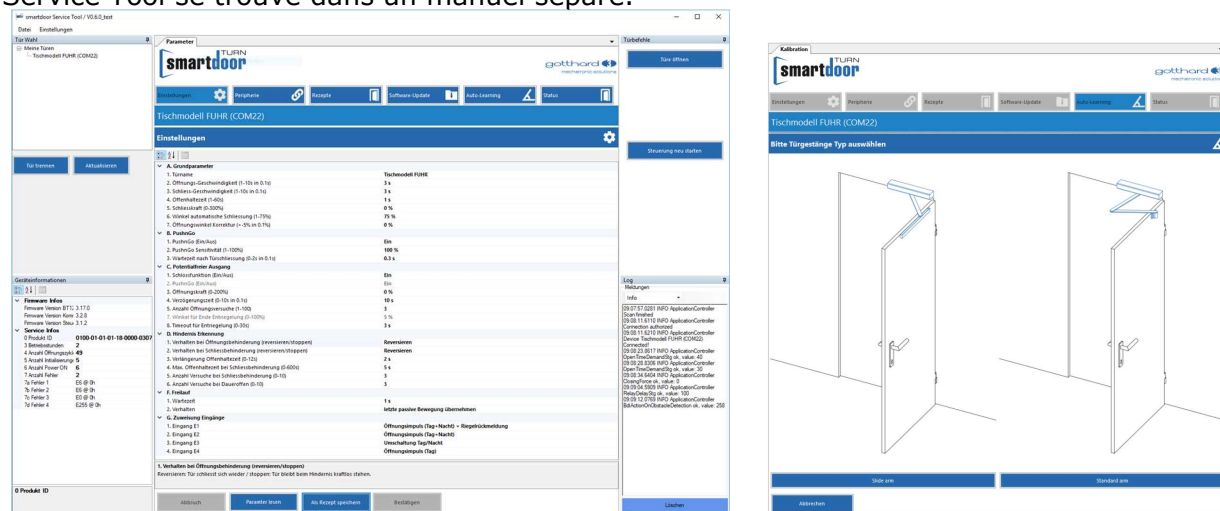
Service Tool se trouve dans un manuel séparé.

smartdoor Service Tool / V0.6.0_test

Datei Einstellungen

Tür Wahl

Meine Türen
Tischmodell FUHR (COM22)

Tür trennen Aktualisieren

Geräteinformationen

Firmware Infos
Firmware Version BTC 3.17.0
Firmware Version Kern 3.2.0
Firmware Version Steu 3.1.2
Service Infos
0 Produkt ID 0100-01-01-01-18-0000-0307
3 Betriebsstunden 2
4 Anzahl Öffnungszykl 49
5 Anzahl Initialisierung 5
6 Anzahl Power ON 6
7 Anzahl Fehler 2
7a Fehler 1 E6 @ 0h
7b Fehler 2 E6 @ 0h
7c Fehler 3 E0 @ 0h
7d Fehler 4 E255 @ 0h

0 Produkt ID

Parameter

TURN
smartdoor

gotthard mechatronic solutions

Einstellungen Peripherie Rezepte Software-Update Auto-Learning Status

Tischmodell FUHR (COM22)

Einstellungen

A. Grundparameter
1. Türname Tischmodell FUHR
2. Öffnungs-Geschwindigkeit (1-10s in 0.1s) 3 s
3. Schliess-Geschwindigkeit (1-10s in 0.1s) 3 s
4. Offenhaltezeit (1-60s) 1 s
5. Schliesskraft (0-300%) 0 %
6. Winkel automatische Schliessung (1-75%) 75 %
7. Öffnungswinkel Korrektur (+-5% in 0.1%) 0 %
B. PushnGo
1. PushnGo (Ein/Aus) Ein
2. PushnGo Sensitivität (1-100%) 100 %
3. Wartezeit nach Türschliessung (0-2s in 0.1s) 0.3 s
C. Potentialfreier Ausgang
1. Schlossfunktion (Ein/Aus) Ein
2. PushnGo (Ein/Aus) Ein
3. Öffnungskraft (0-200%) 0 %
4. Verzögerungszeit (0-10s in 0.1s) 10 s
5. Anzahl Öffnungsversuche (1-100) 3
7. Winkel für Ende Entriegelung (0-100%) 5 %
8. Timeout für Entriegelung (0-30s) 3 s
D. Hindernis Erkennung
1. Verhalten bei Öffnungsbehinderung (reversieren/stoppen) Reversieren
2. Verhalten bei Schliessbehinderung (reversieren/stoppen) Reversieren
3. Verlängerung Offenhaltezeit (0-12s) 2 s
4. Max. Offenhaltezeit bei Schliessbehinderung (0-600s) 5 s
5. Anzahl Versuche bei Schliessbehinderung (0-10) 3
6. Anzahl Versuche bei Daueroffen (0-10) 3
F. Freilauf
1. Wartezeit 1 s
2. Verhalten letzte passive Bewegung übernehmen
G. Zuweisung Eingänge
1. Eingang E1 Öffnungsimpuls (Tag+Nacht) + Riegelrückmeldung
2. Eingang E2 Öffnungsimpuls (Tag+Nacht)
3. Eingang E3 Umschaltung Tag/Nacht
4. Eingang E4 Öffnungsimpuls (Tag)

1. Verhalten bei Öffnungsbehinderung (reversieren/stoppen)
Reversieren: Tür schliesst sich wieder / stoppen: Tür bleibt beim Hindernis kraftlos stehen.

Abbruch Parameter lesen Als Rezept speichern Bestätigen

Türbefehle

Türe öffnen

Steuerung neu starten

Log
Meldungen
Info

09:07:57.0201 INFO ApplicationController Scan finished
09:08:11.6110 INFO ApplicationController Connection authorized
09:08:11.6210 INFO ApplicationController Device Tischmodell FUHR (COM22) Connected!
09:08:23.8617 INFO ApplicationController OpenTimeDemandStg ok, value: 40
09:08:28.8306 INFO ApplicationController OpenTimeDemandStg ok, value: 30
09:08:34.6404 INFO ApplicationController ClosingForce ok, value: 0
09:09:04.5909 INFO ApplicationController RelayDelayStg ok, value: 100
09:09:12.0769 INFO ApplicationController BdlActionOnObstacleDetection ok, value: 250

Löschen

Kalibration

TURN
smartdoor

gotthard mechatronic solutions

Einstellungen Peripherie Rezepte Software-Update Auto-Learning Status

Tischmodell FUHR (COM22)

Bitte Türgestänge Typ auswählen

Slide arm

Standard arm

Abbrechen